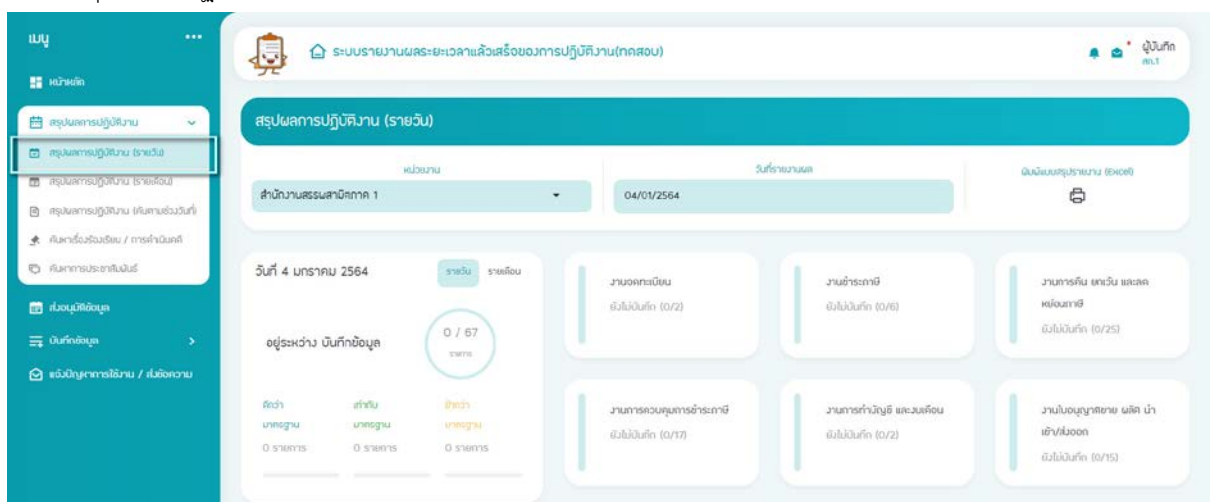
เมนู ...

หน้าหลัก

สรุปผลการปฏิบัติงาน

สรุปผลการปฏิบัติงาน (รายวัน)

สรุปผลการปฏิบัติงาน (รายเดือน)

สรุปผลการปฏิบัติงาน (ค้นตามช่วงวันที่)

ค้นหาเรื่องร้องเรียน / การดำเนินคดี

ค้นหาการประชาสัมพันธ์

ส่งออกข้อมูล

บันทึกข้อมูล >

แจ้งปัญหาการใช้งาน / ส่งข้อความ

ระบบรายงานผลระยะเวลาแล้วเสร็จของการปฏิบัติงาน(ทดสอบ)

ผู้บันทึก สท.1

สรุปผลการปฏิบัติงาน (รายวัน)

หน่วยงาน

สำนักงานสรรพสามิตภาค 1

วันที่รายงานผล

04/01/2564

พิมพ์แบบสรุปรายงาน (Excel)

วันที่ 4 มกราคม 2564

รายวัน รายเดือน

อยู่ระหว่าง บันทึกข้อมูล

0 / 67 รายการ

ดีกว่า มาตรฐาน 0 รายการ

เท่ากับ มาตรฐาน 0 รายการ

ต่ำกว่า มาตรฐาน 0 รายการ

งานจดทะเบียน
ยังไม่บันทึก (0/2)

งานชำระภาษี
ยังไม่บันทึก (0/6)

งานการคืน ยกเว้น และลดหย่อนภาษี
ยังไม่บันทึก (0/25)

งานการควบคุมการชำระภาษี
ยังไม่บันทึก (0/17)

งานการทำบัญชี และงบเดือน
ยังไม่บันทึก (0/2)

งานใบอนุญาตขาย ผลิต นำเข้า/ส่งออก
ยังไม่บันทึก (0/15)